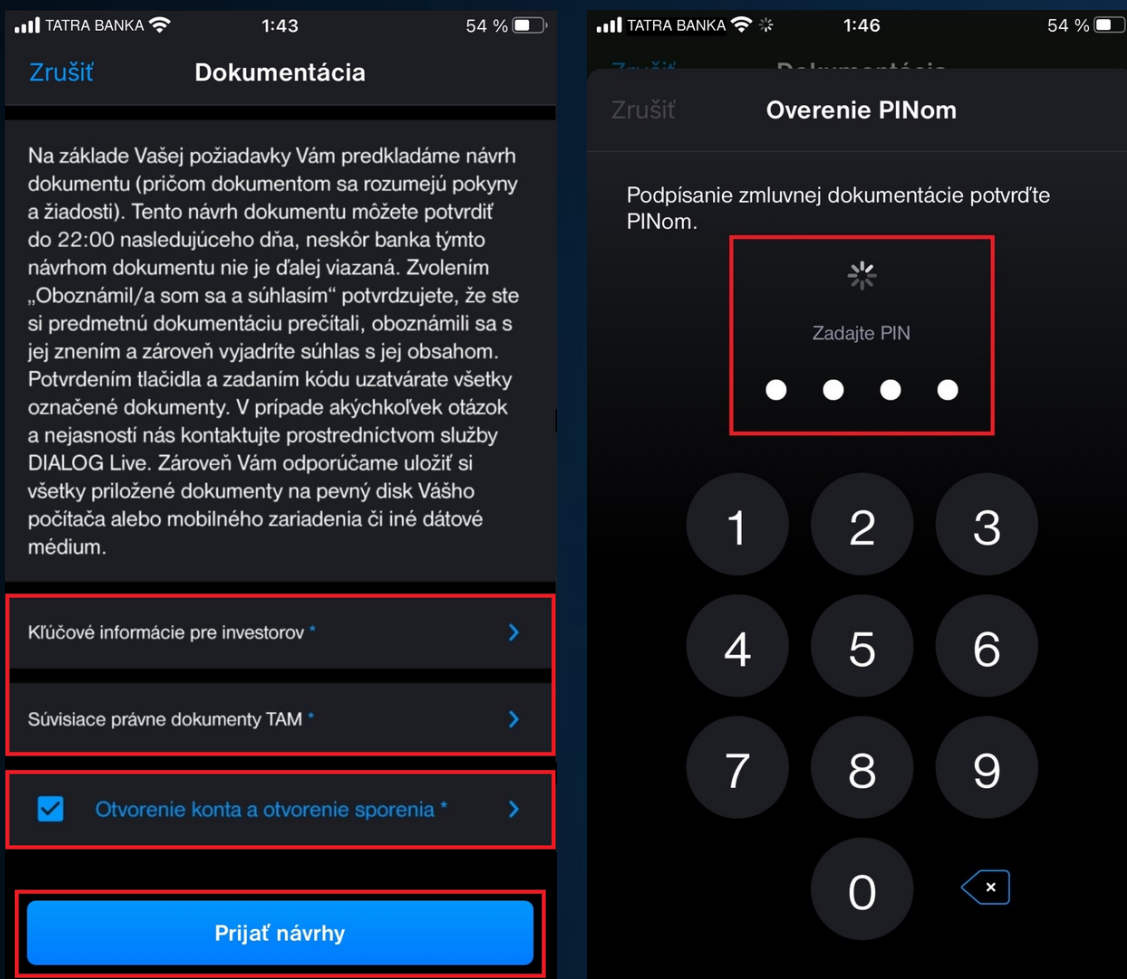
TATRA BANKA 1:43 54 %

Zrušiť Dokumentácia

Na základe Vašej požiadavky Vám predkladáme návrh dokumentu (pričom dokumentom sa rozumejú pokyny a žiadosti). Tento návrh dokumentu môžete potvrdiť do 22:00 nasledujúceho dňa, neskôr banka týmto návrhom dokumentu nie je ďalej viazaná. Zvolením „Oboznámil/a som sa a súhlasím“ potvrdzujete, že ste si predmetnú dokumentáciu prečítali, oboznámili sa s jej znením a zároveň vyjadríte súhlas s jej obsahom. Potvrdením tlačidla a zadaním kódu uzatvárate všetky označené dokumenty. V prípade akýchkoľvek otázok a nejasností nás kontaktujte prostredníctvom služby DIALOG Live. Zároveň Vám odporúčame uložiť si všetky priložené dokumenty na pevný disk Vášho počítača alebo mobilného zariadenia či iné dátové médium.

Kľúčové informácie pre investorov *

Súvisiace právne dokumenty TAM *

Otvorenie konta a otvorenie sporenia *

Prijať návrhy

TATRA BANKA 1:46 54 %

Zrušiť Dokumentácia

Zrušiť Overenie PINom

Podpísanie zmluvnej dokumentácie potvrďte PINom.

Zadajte PIN

1 2 3
4 5 6
7 8 9
0